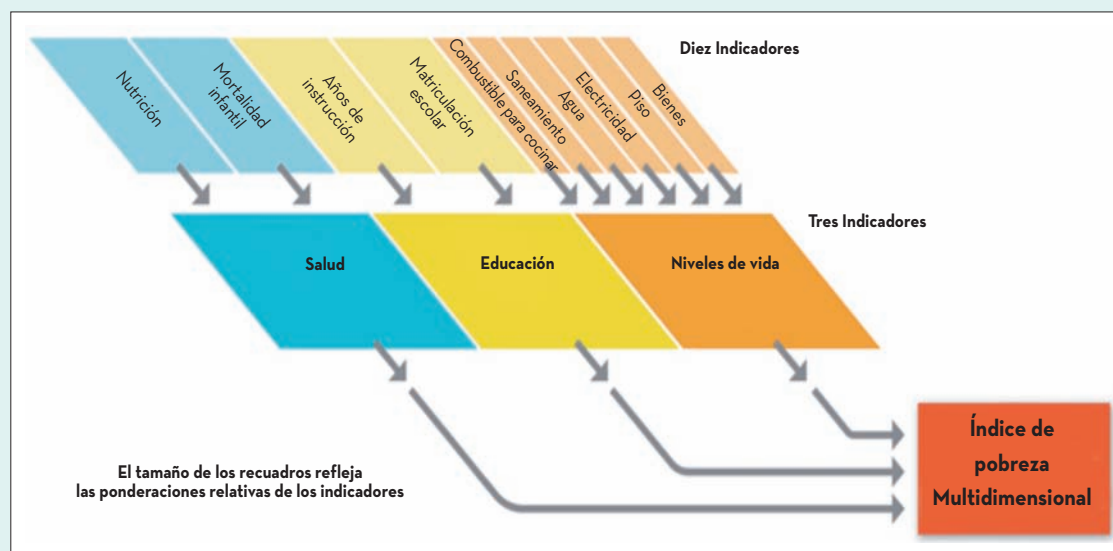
Diez Indicadores

Nutrición

Mortalidad infantil

Años de instrucción

Matriculación escolar

Combustible para cocinar

Saneamiento

Agua

Electricidad

Piso

Bienes

Tres Indicadores

Salud

Educación

Niveles de vida

Índice de pobreza Multidimensional

El tamaño de los recuadros refleja las ponderaciones relativas de los indicadores